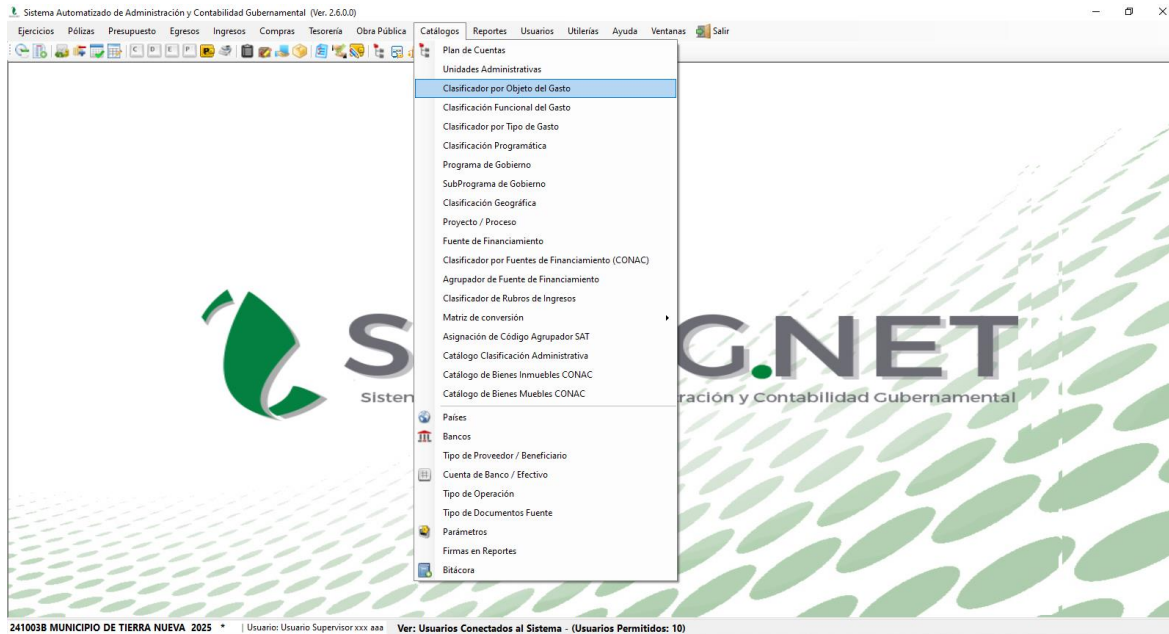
Sistema Automatizado de Administración y Contabilidad Gubernamental (Ver. 2.6.0.0)

Ejercicios Pólizas Presupuesto Egresos Ingresos Compras Tesorería Obra Pública Catálogos Reportes Usuarios Utilerías Ayuda Ventanas Salir

C D E F

Plan de Cuentas
Unidades Administrativas
Clasificador por Objeto del Gasto
Clasificación Funcional del Gasto
Clasificador por Tipo de Gasto
Clasificación Programática
Programa de Gobierno
SubPrograma de Gobierno
Clasificación Geográfica
Proyecto / Proceso
Fuente de Financiamiento
Clasificador por Fuentes de Financiamiento (CONAC)
Agrupador de Fuente de Financiamiento
Clasificador de Rubros de Ingresos
Matriz de conversión
Asignación de Código Agrupador SAT
Catálogo Clasificación Administrativa
Catálogo de Bienes Inmuebles CONAC
Catálogo de Bienes Muebles CONAC
Países
Bancos
Tipo de Proveedor / Beneficiario
Cuenta de Banco / Efectivo
Tipo de Operación
Tipo de Documentos Fuente
Parámetros
Firmas en Reportes
Bitácora

S G.NET
Sisten ración y Contabilidad Gubernamental

241003B MUNICIPIO DE TIERRA NUEVA 2025 * | Usuario: Usuario Supervisor xxx aaa Ver: Usuarios Conectados al Sistema - (Usuarios Permitidos: 10)